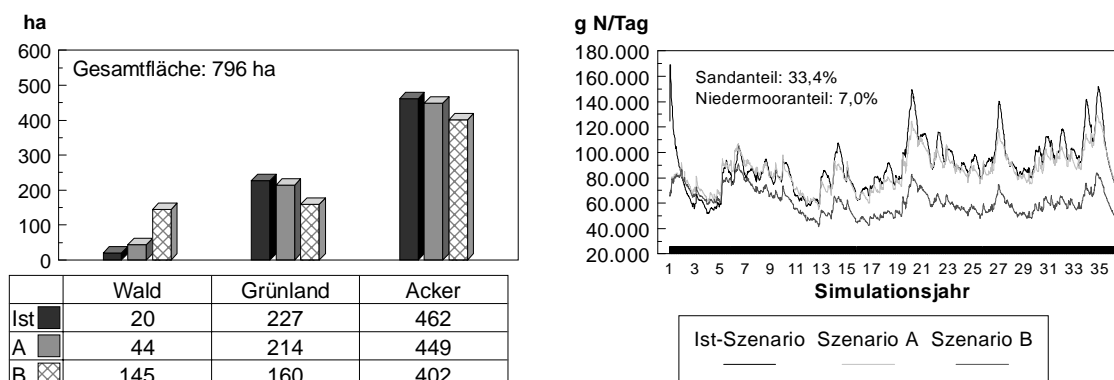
ha

600
500
400
300
200
100
0

Gesamtfläche: 796 ha

| | Wald | Grünland | Acker |
|---|---|---|---|
| Ist | 20 | 227 | 462 |
| A | 44 | 214 | 449 |
| B | 145 | 160 | 402 |

g N/Tag

180.000
160.000
140.000
120.000
100.000
80.000
60.000
40.000
20.000

Sandanteil: 33,4%
Niedermooranteil: 7,0%

1 3 5 7 9 11 13 15 17 19 21 23 25 27 29 31 33 35

Simulationsjahr

Ist-Szenario Szenario A Szenario B